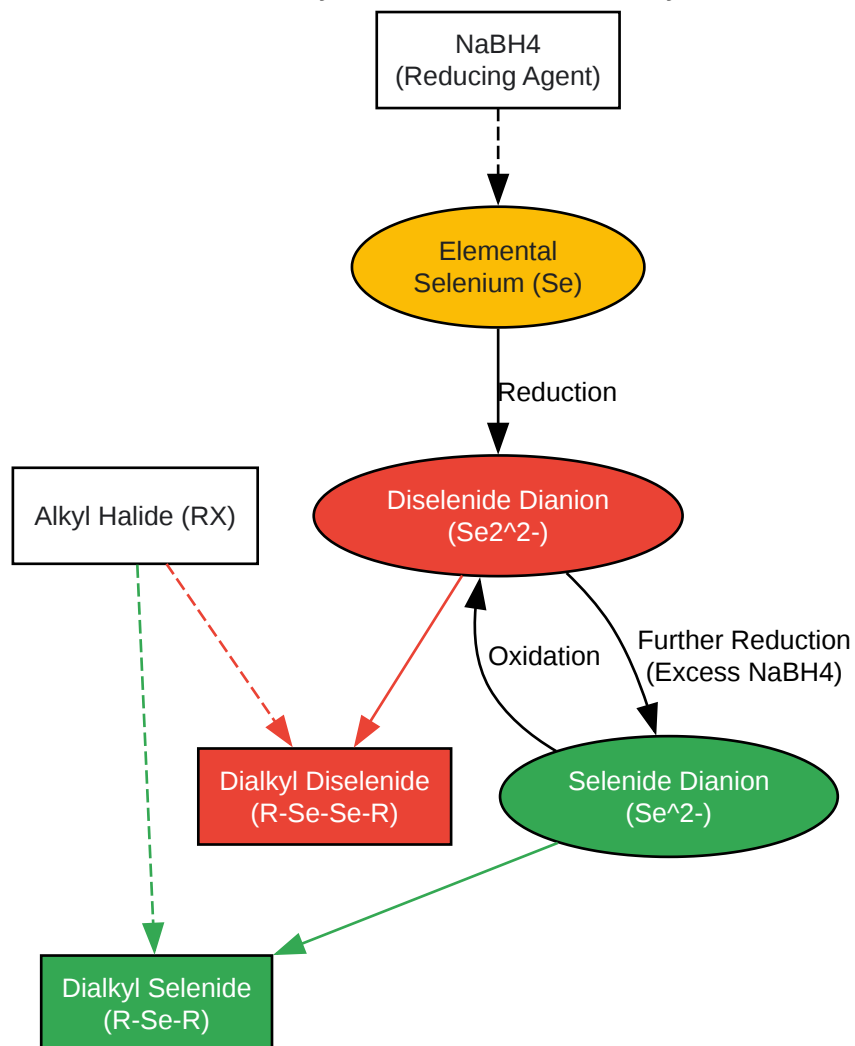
NaBH4
(Reducing Agent)

Elemental
Selenium (Se)

Reduction

Diselenide Dianion
(Se2^2-)

Alkyl Halide (RX)

Oxidation

Further Reduction
(Excess NaBH4)

Dialkyl Diselenide
(R-Se-Se-R)

Selenide Dianion
(Se^2-)

Dialkyl Selenide
(R-Se-R)